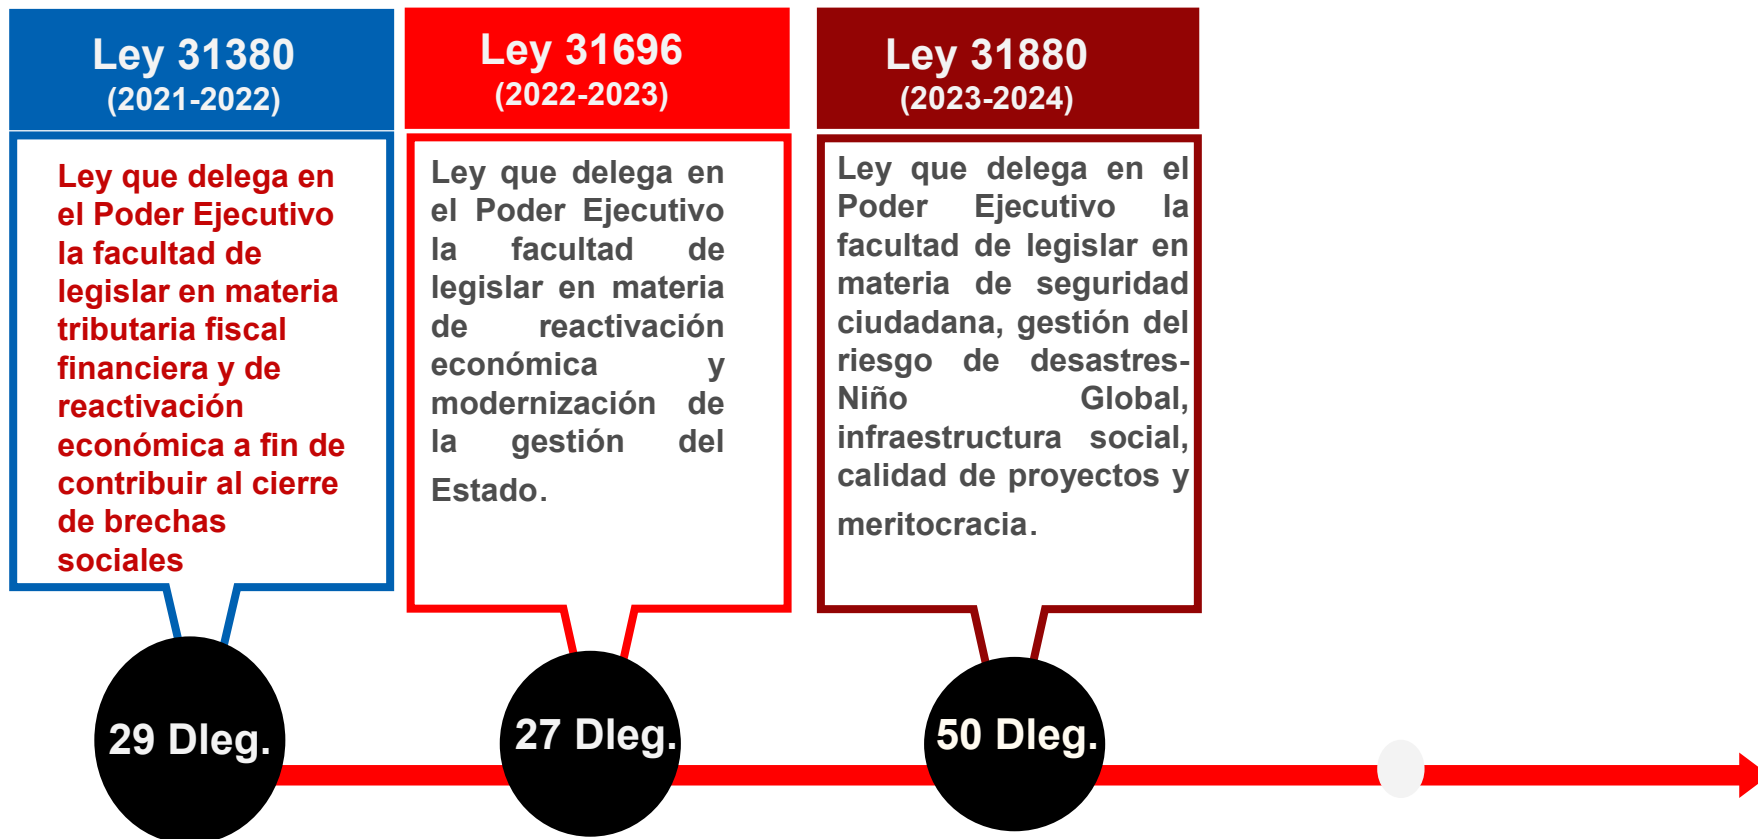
Ley 31380
(2021-2022)

Ley que delega en el Poder Ejecutivo la facultad de legislar en materia tributaria fiscal financiera y de reactivación económica a fin de contribuir al cierre de brechas sociales

Ley 31696
(2022-2023)

Ley que delega en el Poder Ejecutivo la facultad de legislar en materia de reactivación económica y modernización de la gestión del Estado.

Ley 31880
(2023-2024)

Ley que delega en el Poder Ejecutivo la facultad de legislar en materia de seguridad ciudadana, gestión del riesgo de desastres-Niño Global, infraestructura social, calidad de proyectos y meritocracia.

29 Dleg.

27 Dleg.

50 Dleg.